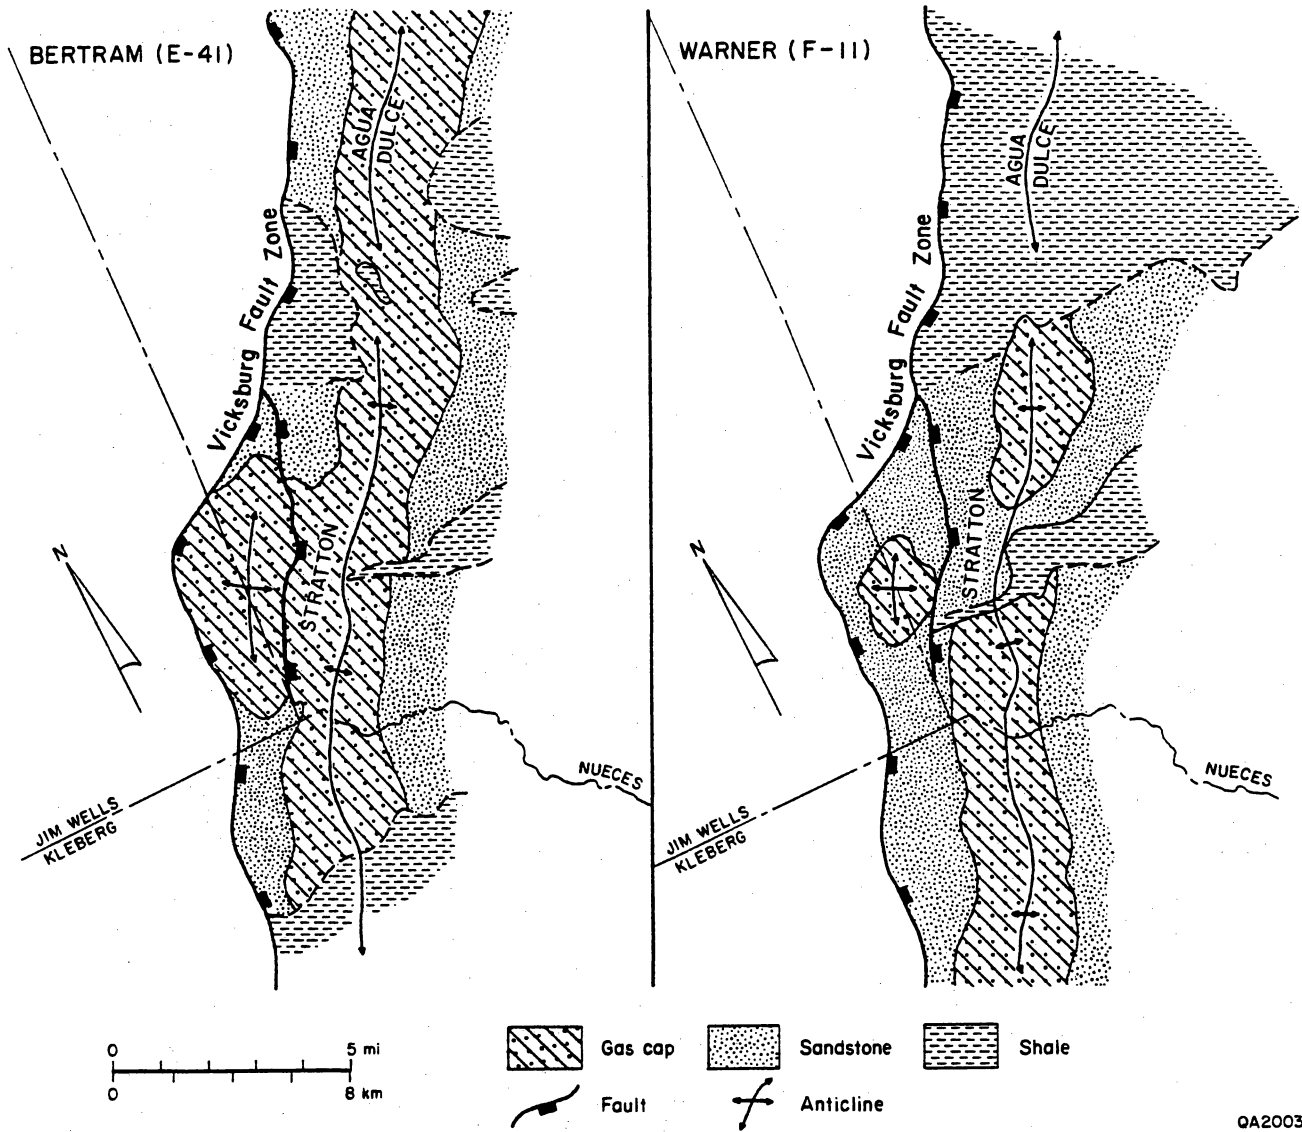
BERTRAM (E-41)

AGUA DULCE

Vicksburg Fault Zone

STRATTON

N

JIM WELLS
KLEBERG

NUECES

WARNER (F-11)

AGUA DULCE

Vicksburg Fault Zone

STRATTON

N

JIM WELLS
KLEBERG

NUECES

0 5 mi
0 8 km

Gas cap

Sandstone

Shale

Fault

Anticline

QA2003